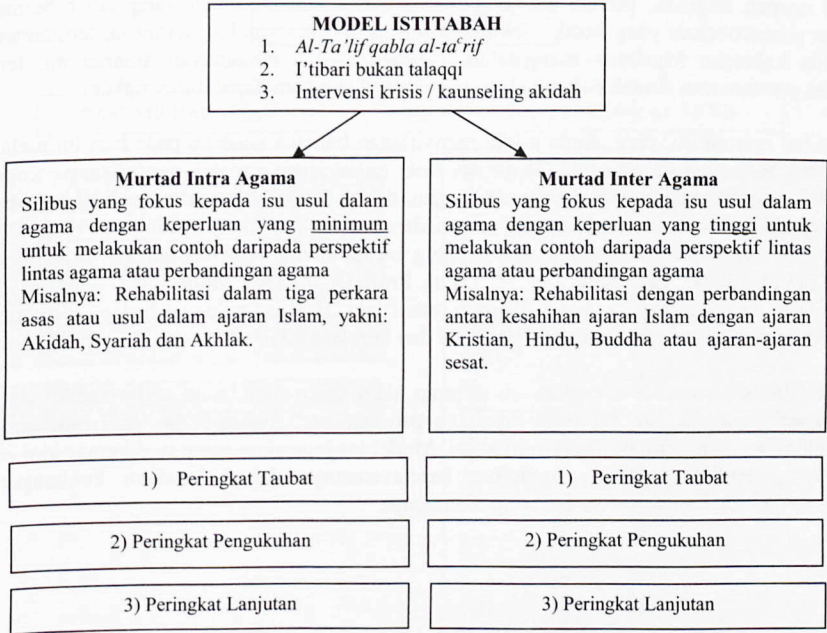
MODEL ISTITABAH
1. Al-Ta'lif qabla al-ta$^{c}$rif
2. I'tibari bukan talaqqi
3. Intervensi krisis / kaunseling akidah

Murtad Intra Agama
Silibus yang fokus kepada isu usul dalam agama dengan keperluan yang minimum untuk melakukan contoh daripada perspektif lintas agama atau perbandingan agama
Misalnya: Rehabilitasi dalam tiga perkara asas atau usul dalam ajaran Islam, yakni: Akidah, Syariah dan Akhlak.

Murtad Inter Agama
Silibus yang fokus kepada isu usul dalam agama dengan keperluan yang tinggi untuk melakukan contoh daripada perspektif lintas agama atau perbandingan agama
Misalnya: Rehabilitasi dengan perbandingan antara kesahihan ajaran Islam dengan ajaran Kristian, Hindu, Buddha atau ajaran-ajaran sesat.

1) Peringkat Taubat

1) Peringkat Taubat

2) Peringkat Pengukuhan

2) Peringkat Pengukuhan

3) Peringkat Lanjutan

3) Peringkat Lanjutan